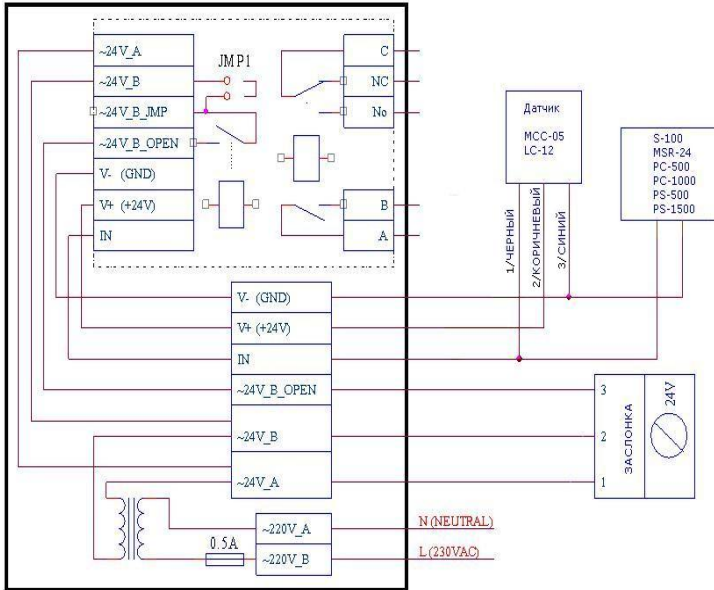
~24V_A
~24V_B
~24V_B_JMP
~24V_B_OPEN
V- (GND)
V+ (+24V)
IN

JMP1

C
NC
No

B
A

Датчик
MCC-05
LC-12

1/ЧЕРНЫЙ
2/КОРИЧНЕВЫЙ
3/СИНИЙ

S-100
MSR-24
PC-500
PC-1000
PS-500
PS-1500

V- (GND)
V+ (+24V)
IN
~24V_B_OPEN
~24V_B
~24V_A

3
2
1
ЗАСЛОНКА
24V

0.5A
~220V_A
~220V_B
N (NEUTRAL)
L (230VAC)